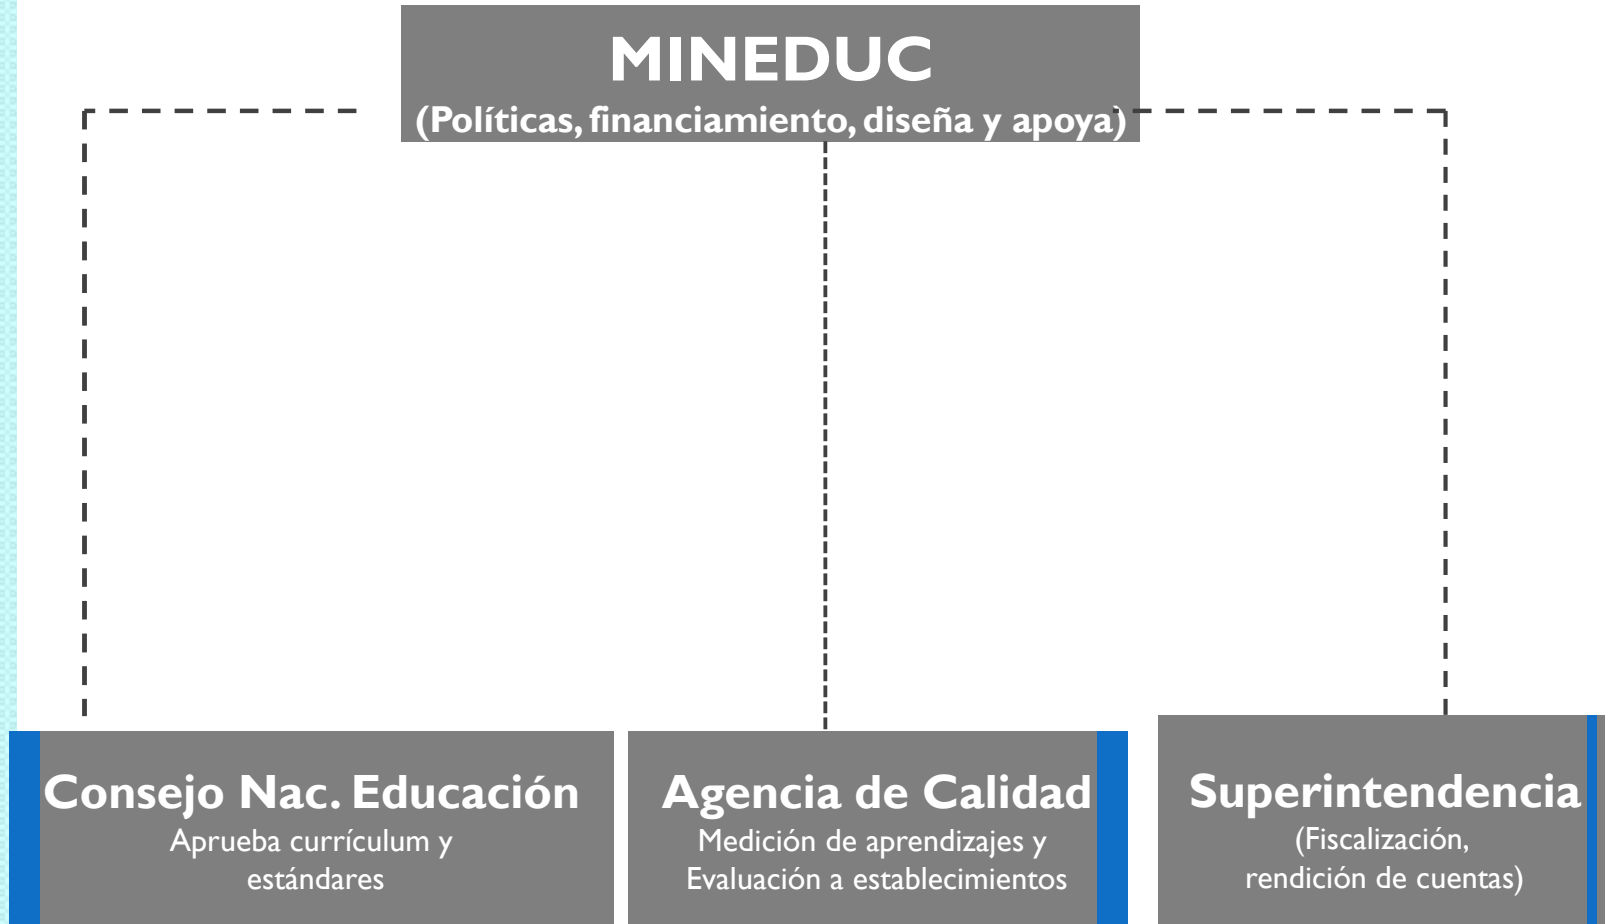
MINEDUC
(Políticas, financiamiento, diseña y apoya)

Consejo Nac. Educación
Aprueba currículum y estándares

Agencia de Calidad
Medición de aprendizajes y Evaluación a establecimientos

Superintendencia
(Fiscalización, rendición de cuentas)